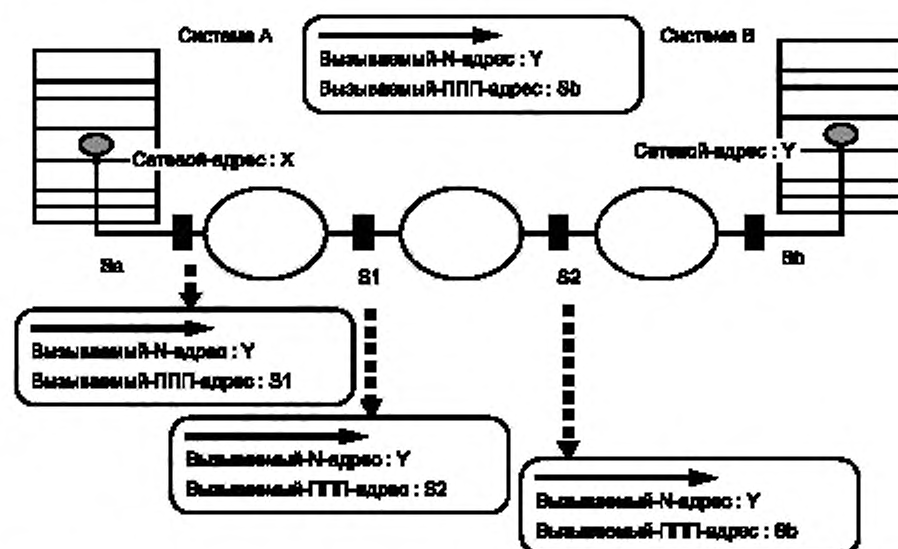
Система А

Вызываемый-N-адрес : Y

Вызываемый-ППП-адрес : Sb

Система В

Сетевой-адрес : X

Сетевой-адрес : Y

Sa

S1

S2

Sb

Вызываемый-N-адрес : Y

Вызываемый-ППП-адрес : S1

Вызываемый-N-адрес : Y

Вызываемый-ППП-адрес : S2

Вызываемый-N-адрес : Y

Вызываемый-ППП-адрес : Sb